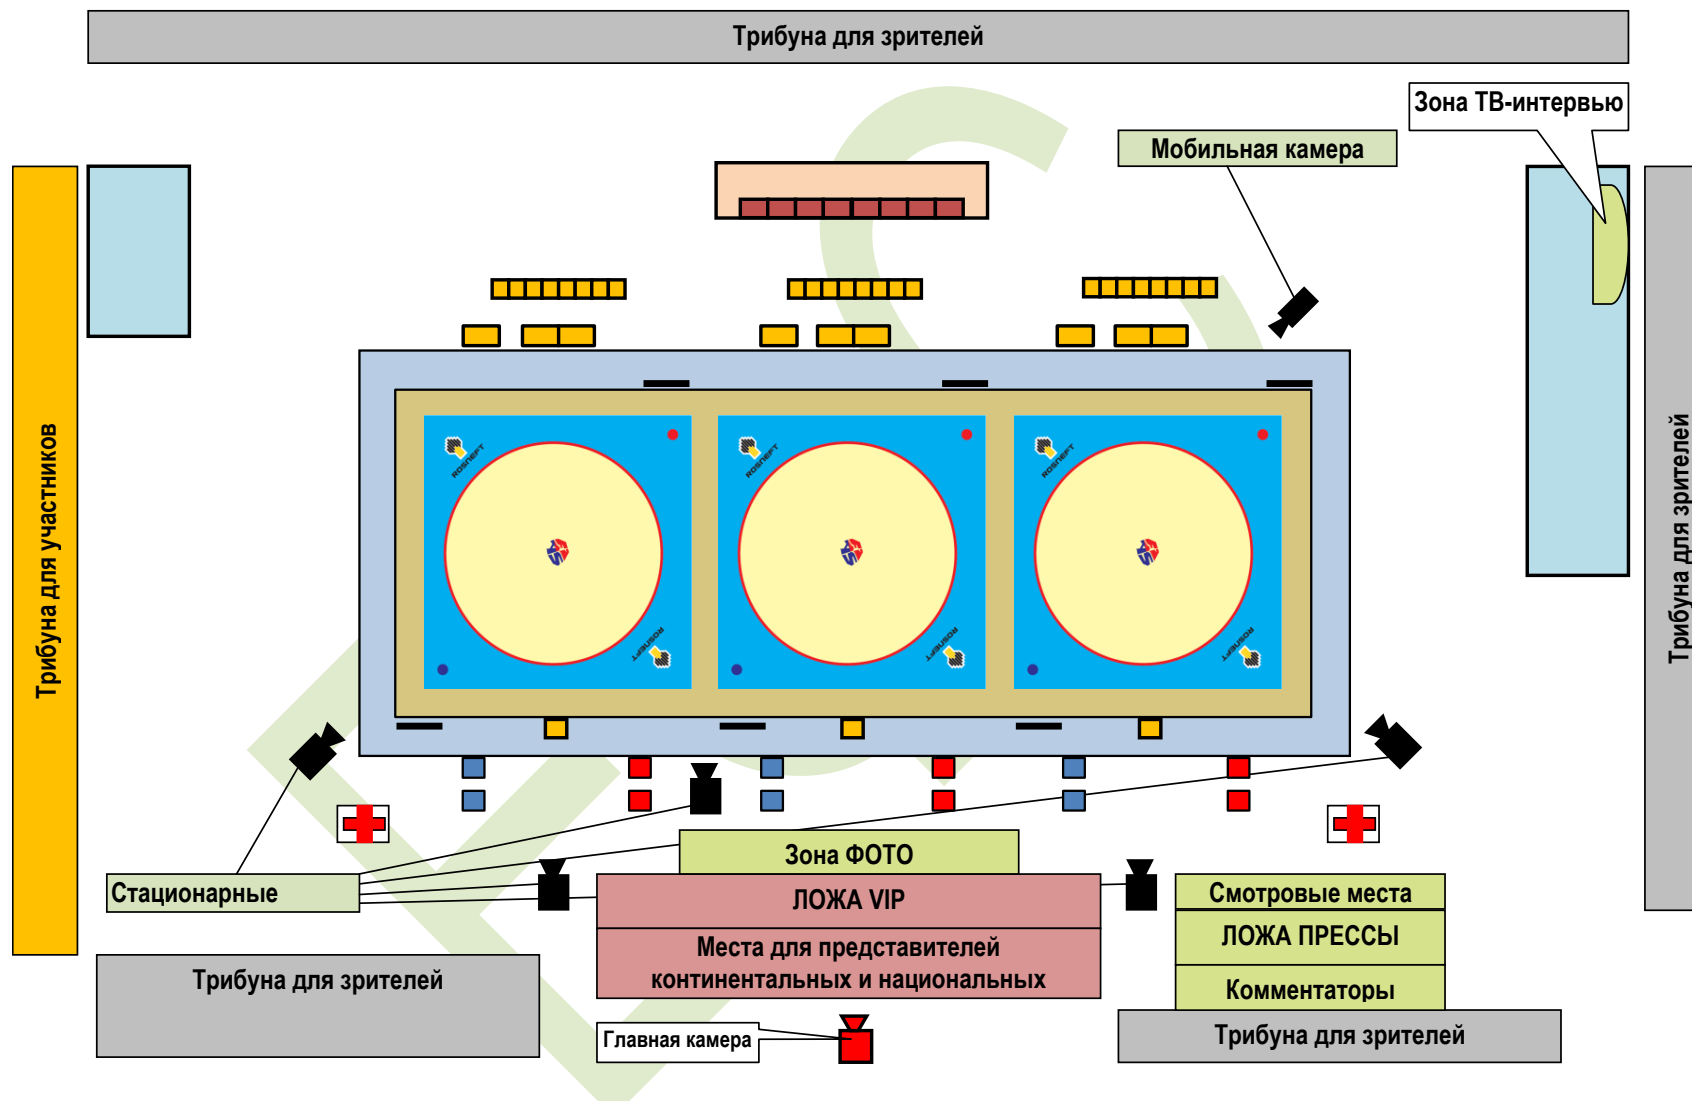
Трибуна для зрителей

Зона ТВ-интервью

Мобильная камера

Трибуна для участников

Трибуна для зрителей

ROSNEFT

ROSNEFT

ROSNEFT

ROSNEFT

ROSNEFT

ROSNEFT

Зона ФОТО

Стационарные

ЛОЖА VIP

Смотровые места

ЛОЖА ПРЕССЫ

Места для представителей континентальных и национальных

Комментаторы

Трибуна для зрителей

Главная камера

Трибуна для зрителей